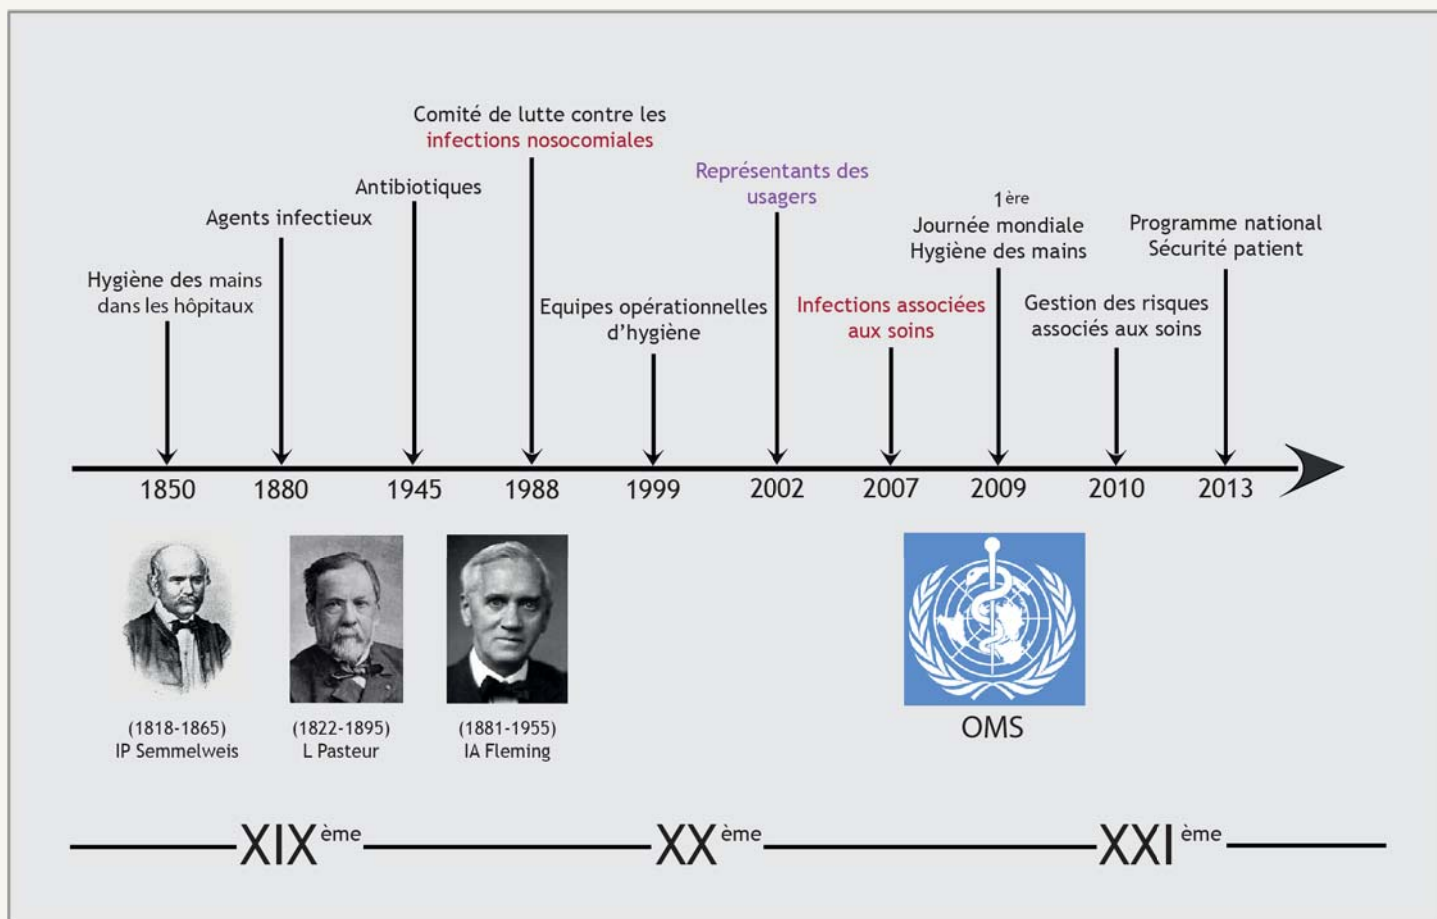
Comité de lutte contre les infections nosocomiales

Représentants des usagers

Antibiotiques

Agents infectieux

$1^{ère}$ Journée mondiale Hygiène des mains

Programme national Sécurité patient

Hygiène des mains dans les hôpitaux

Equipes opérationnelles d'hygiène

Infections associées aux soins

Gestion des risques associés aux soins

1850 1880 1945 1988 1999 2002 2007 2009 2010 2013

(1818-1865) IP Semmelweis

(1822-1895) L Pasteur

(1881-1955) IA Fleming

OMS

$XIX^{ème}$ $XX^{ème}$ $XXI^{ème}$